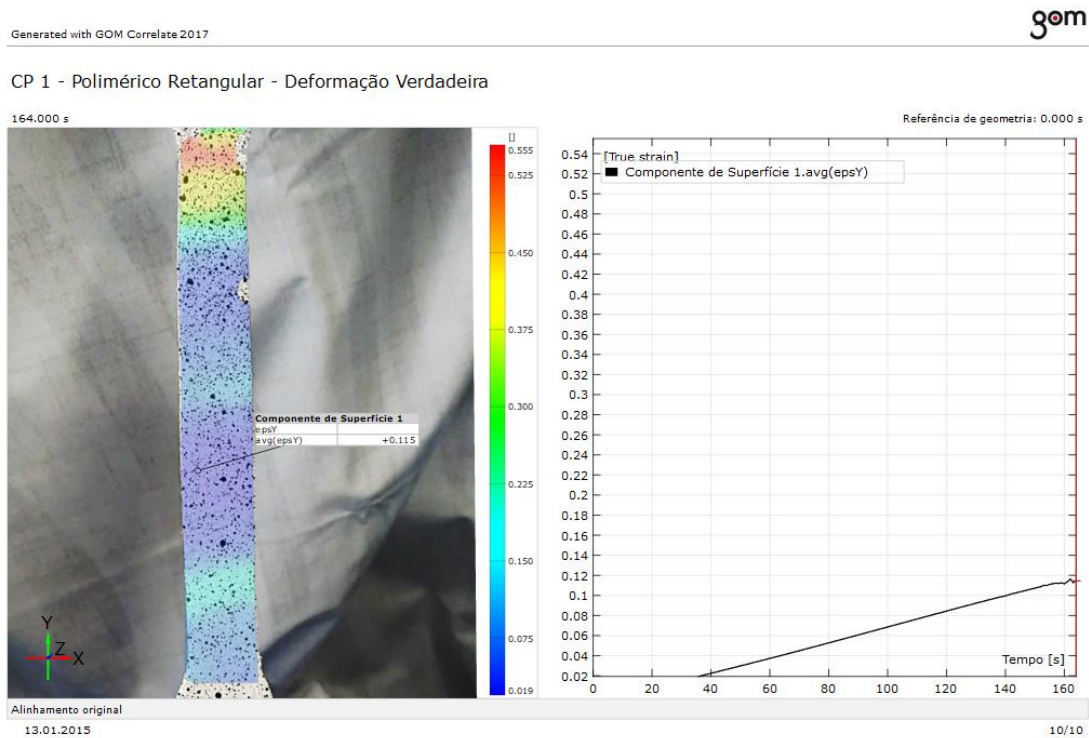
Generated with GOM Correlate 2017

gom

CP 1 - Polimérico Retangular - Deformação Verdadeira

164.000 s

Referência de geometria: 0.000 s

[]
0.555
0.525
0.450
0.375
0.300
0.225
0.150
0.075
0.019

Componente de Superfície 1
epsY
avg(epsY) +0.115

Y
Z
X

[True strain]
Componente de Superfície 1.avg(epsY)

0.54
0.52
0.5
0.48
0.46
0.44
0.42
0.4
0.38
0.36
0.34
0.32
0.3
0.28
0.26
0.24
0.22
0.2
0.18
0.16
0.14
0.12
0.1
0.08
0.06
0.04
0.02

0 20 40 60 80 100 120 140 160

Tempo [s]

Alinhamento original

13.01.2015

10/10